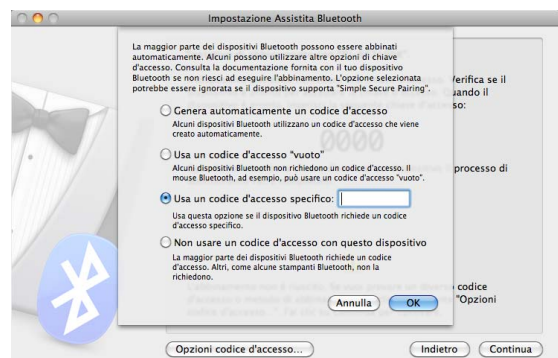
Impostazione Assistita Bluetooth

La maggior parte dei dispositivi Bluetooth possono essere abbinati automaticamente. Alcuni possono utilizzare altre opzioni di chiave d'accesso. Consulta la documentazione fornita con il tuo dispositivo Bluetooth se non riesci ad eseguire l'abbinamento. L'opzione selezionata potrebbe essere ignorata se il dispositivo supporta "Simple Secure Pairing".

Genera automaticamente un codice d'accesso
Alcuni dispositivi Bluetooth utilizzano un codice d'accesso che viene creato automaticamente.

Usa un codice d'accesso "vuoto"
Alcuni dispositivi Bluetooth non richiedono un codice d'accesso. Il mouse Bluetooth, ad esempio, può usare un codice d'accesso "vuoto".

Usa un codice d'accesso specifico:
Usa questa opzione se il dispositivo Bluetooth richiede un codice d'accesso specifico.

Non usare un codice d'accesso con questo dispositivo
La maggior parte dei dispositivi Bluetooth richiede un codice d'accesso. Altri, come alcune stampanti Bluetooth, non la richiedono.

Annulla OK

Verifica se il
Quando il
so:

processo di

codice
"Opzioni

Opzioni codice d'accesso... Indietro Continua